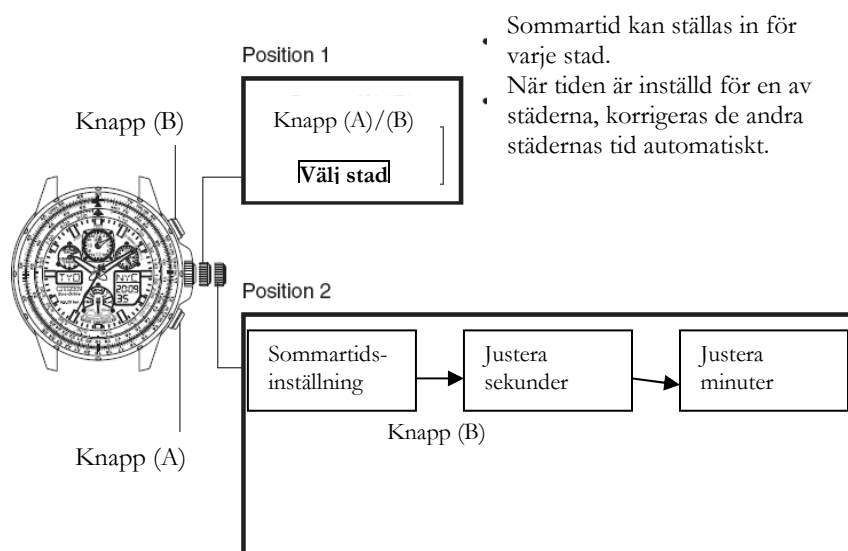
Sommartid kan ställas in för varje stad.
När tiden är inställd för en av städerna, korrigeras de andra städernas tid automatiskt.

Position 1

Knapp (B)

Knapp (A)/(B)

Välj stad

Position 2

Sommartids-inställning

Justera sekunder

Justera minuter

Knapp (B)

Knapp (A)

TYO
NYC
2009
35
CITIZEN